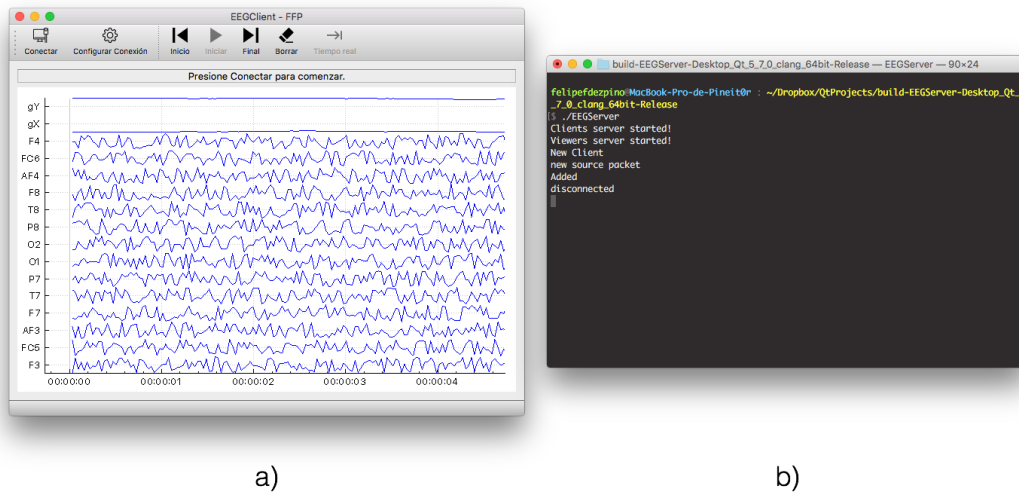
EEGClient - FFP

Conectar
Configurar Conexión
Inicio
Iniciar
Final
Borrar
Tiempo real

Presione Conectar para comenzar.

gY
gX
F4
FC6
AF4
F8
T8
P8
O2
O1
P7
T7
F7
AF3
FC5
F3

00:00:00
00:00:01
00:00:02
00:00:03
00:00:04

a)

build-EEGServer-Desktop_Qt_5_7_0_clang_64bit-Release — EEGServer — 90×24

felipefdezpino@MacBook-Pro-de-Pineit0r : ~/Dropbox/QtProjects/build-EEGServer-Desktop_Qt_5_7_0_clang_64bit-Release
[$ ./EEGServer
Clients server started!
Viewers server started!
New Client
new source packet
Added
disconnected

b)